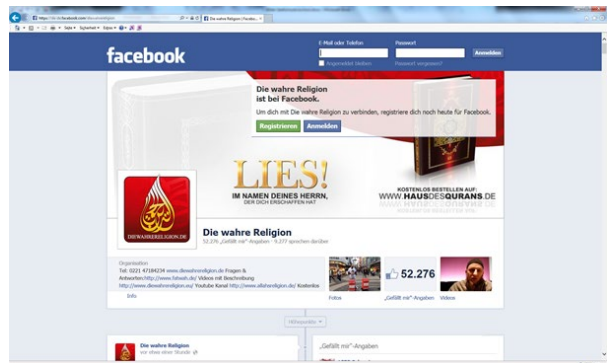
https://de-de.facebook.com/diewahrereligion
Die wahre Religion | Facebo...

facebook
E-Mail oder Telefon
Passwort
Anmelden
Angemeldet bleiben
Passwort vergessen?

Die wahre Religion ist bei Facebook.
Um dich mit Die wahre Religion zu verbinden, registriere dich noch heute für Facebook.
Registrieren
Anmelden

LIES!
IM NAMEN DEINES HERRN, DER DICH ERSCHAFFEN HAT
KOSTENLOS BESTELLEN AUF:
WWW.HAUSDESQURANS.DE

DIEWAHRERELIGION.DE

Die wahre Religion
52.276 „Gefällt mir"-Angaben · 9.277 sprechen darüber

Organisation
Tel: 0221 47184234 www.diewahrereligion.de Fragen & Antworten http://www.fahrath.de/ Videos mit Beschreibung http://www.diewahrereligion.eu/ Youtube Kanal http://www.allahsreligion.de/ Kostenlos
Info

Fotos
52.276
„Gefällt mir"-Angaben
Videos

Hervorgehoben

Die wahre Religion
vor etwa einer Stunde

„Gefällt mir"-Angaben